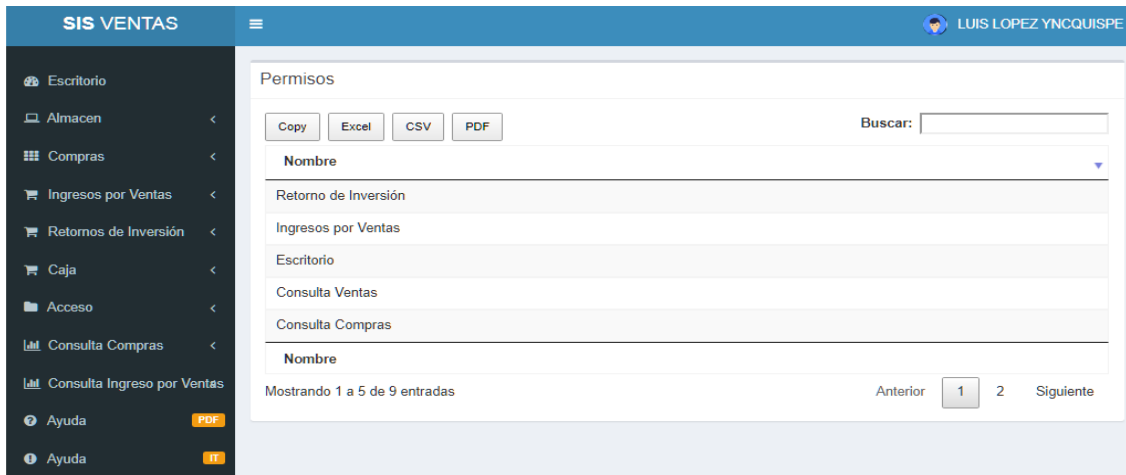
SIS VENTAS

LUIS LOPEZ YNCQUISPE

Escritorio
Almacen
Compras
Ingresos por Ventas
Retornos de Inversión
Caja
Acceso
Consulta Compras
Consulta Ingreso por Ventas
Ayuda PDF
Ayuda IT

Permisos

Copy Excel CSV PDF

Buscar:

| Nombre |
|---|
| Retorno de Inversión |
| Ingresos por Ventas |
| Escritorio |
| Consulta Ventas |
| Consulta Compras |
| Nombre |

Mostrando 1 a 5 de 9 entradas

Anterior 1 2 Siguiente